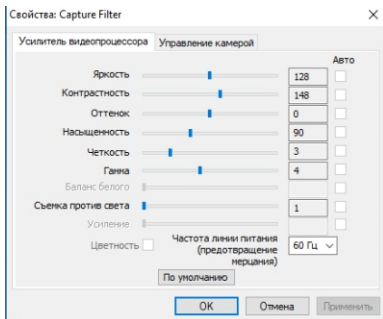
Свойства: Capture Filter

×

Усилитель видеопроцессора | Управление камерой

Авто

Яркость 128
Контрастность 148
Оттенок 0
Насыщенность 90
Четкость 3
Гамма 4
Баланс белого
Съемка против света 1
Усиление

Цветность

Частота линии питания (предотвращение мерцания)

60 Гц

По умолчанию

ОК | Отмена | Применить